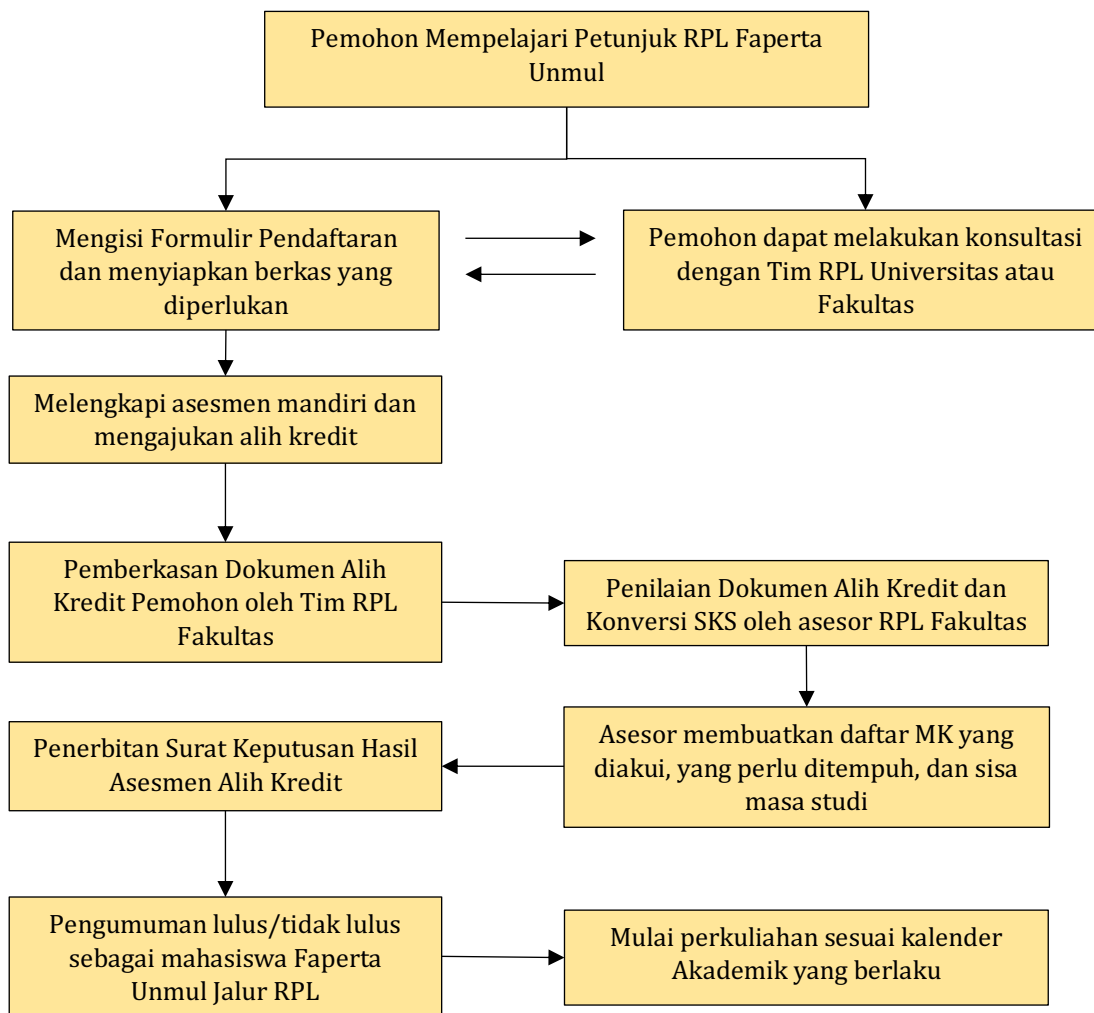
Pemohon Mempelajari Petunjuk RPL Faperta Unmul

Mengisi Formulir Pendaftaran dan menyiapkan berkas yang diperlukan

Pemohon dapat melakukan konsultasi dengan Tim RPL Universitas atau Fakultas

Melengkapi asesmen mandiri dan mengajukan alih kredit

Pemberkasan Dokumen Alih Kredit Pemohon oleh Tim RPL Fakultas

Penilaian Dokumen Alih Kredit dan Konversi SKS oleh asesor RPL Fakultas

Asesor membuatkan daftar MK yang diakui, yang perlu ditempuh, dan sisa masa studi

Penerbitan Surat Keputusan Hasil Asesmen Alih Kredit

Pengumuman lulus/tidak lulus sebagai mahasiswa Faperta Unmul Jalur RPL

Mulai perkuliahan sesuai kalender Akademik yang berlaku